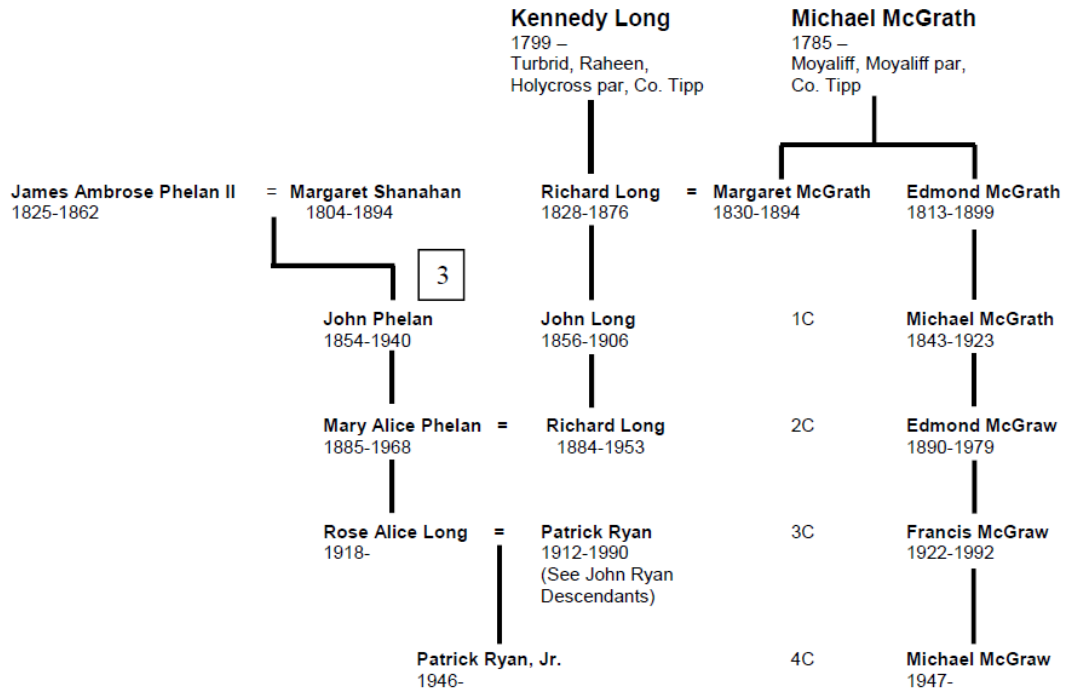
Kennedy Long
1799 –
Turbrid, Raheen, Holycross par, Co. Tipp

Michael McGrath
1785 –
Moyaliff, Moyaliff par, Co. Tipp

James Ambrose Phelan II = Margaret Shanahan
1825-1862 1804-1894

Richard Long = Margaret McGrath
1828-1876 1830-1894

Edmond McGrath
1813-1899

3

John Phelan
1854-1940

John Long
1856-1906

1C

Michael McGrath
1843-1923

Mary Alice Phelan = Richard Long
1885-1968 1884-1953

2C

Edmond McGraw
1890-1979

Rose Alice Long = Patrick Ryan
1918- 1912-1990
(See John Ryan Descendants)

3C

Francis McGraw
1922-1992

Patrick Ryan, Jr.
1946-

4C

Michael McGraw
1947-